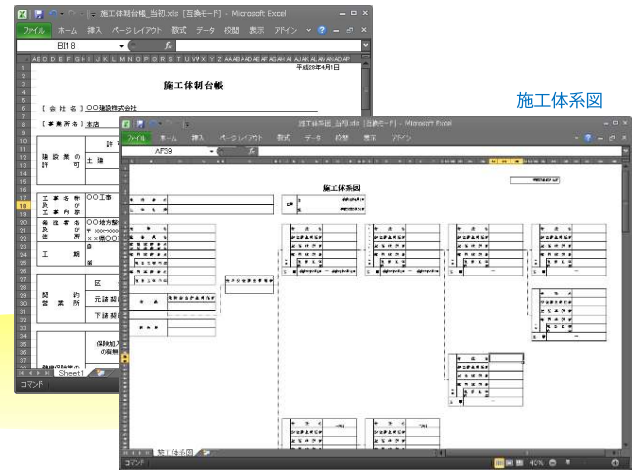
施工体制台帳_当初.xls [互換モード] - Microsoft Excel

ファイル ホーム 挿入 ページレイアウト 数式 データ 校閲 表示 アドイン

BI18

平成28年4月1日

施工体制台帳

[ 会 社 名 ] ○○建設株式会社

[ 事業所名 ] 本店

建設業の許可

許可

土 木

工事名称及び工事内容

○○工事

発注者名及び住所

○○地方整備局
〒
××市○○

工期

契約営業所

区

元請契約

下請契約

保険加入の有無

コマンド

Sheet1

施工体系図

施工体系図_当初.xls [互換モード] - Microsoft Excel

ファイル ホーム 挿入 ページレイアウト 数式 データ 校閲 表示 アドイン

AF59

施工体系図

施工体系図

コマンド

40%